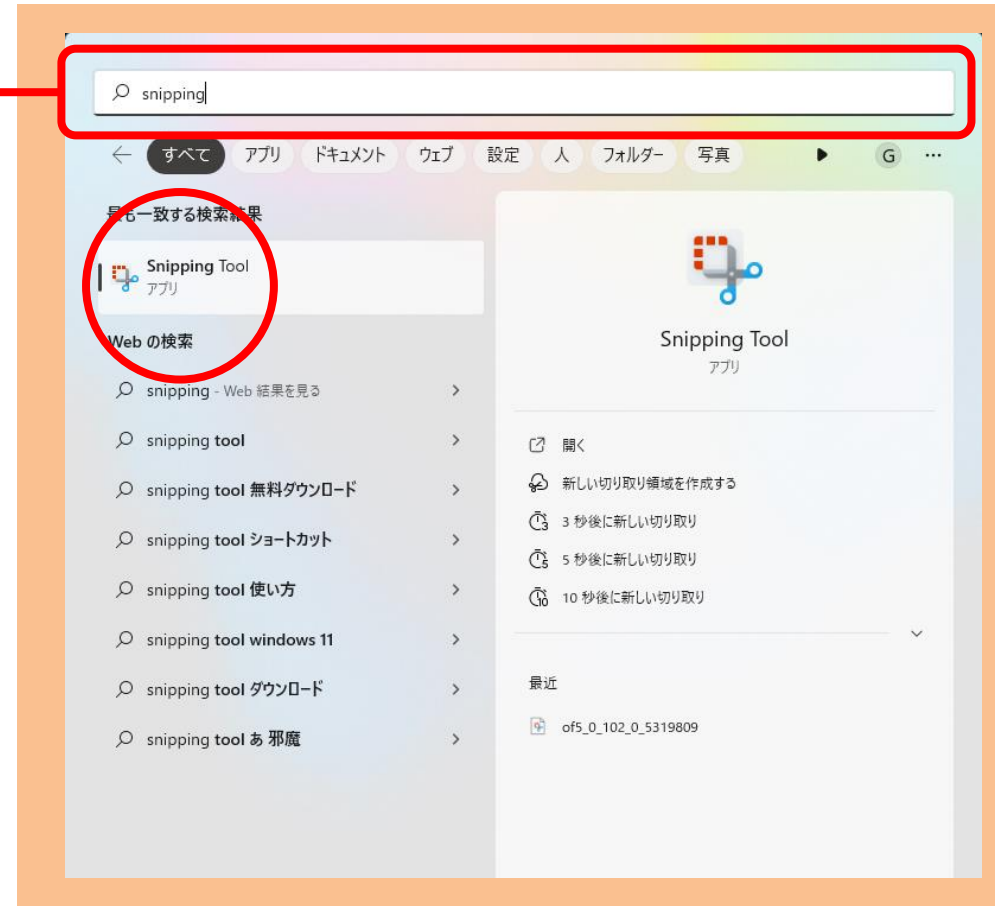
snipping

すべて アプリ ドキュメント ウェブ 設定 人 フォルダー 写真 G ...

最も一致する検索結果

Snipping Tool
アプリ

Web の検索

snipping - Web 結果を見る

snipping tool

snipping tool 無料ダウンロード

snipping tool ショートカット

snipping tool 使い方

snipping tool windows 11

snipping tool ダウンロード

snipping tool あ 邪魔

Snipping Tool
アプリ

開く

新しい切り取り領域を作成する

3 秒後に新しい切り取り

5 秒後に新しい切り取り

10 秒後に新しい切り取り

最近

of5_0_102_0_5319809